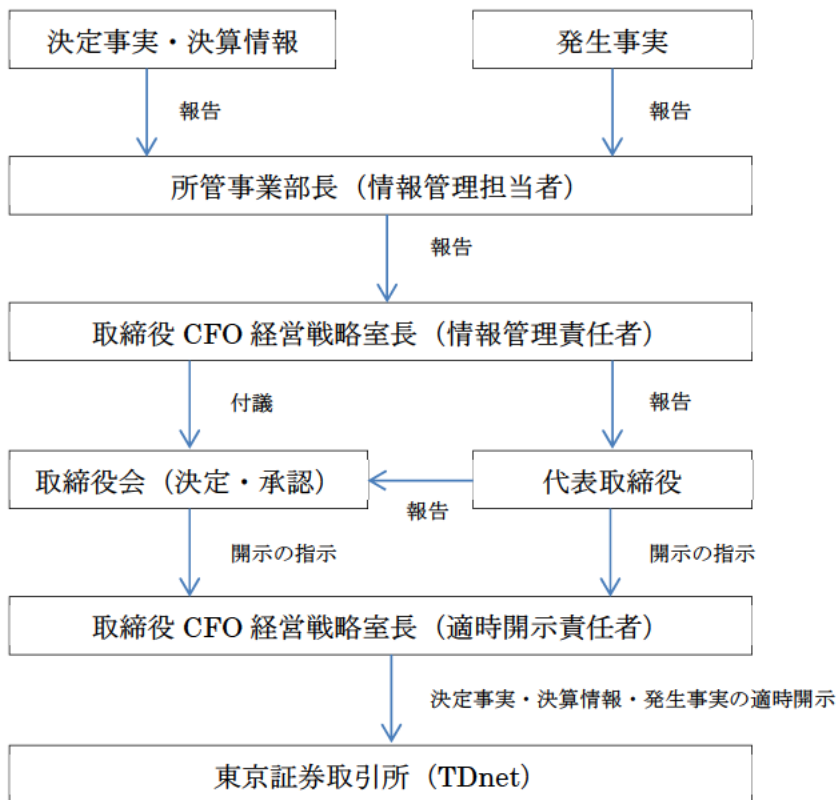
決定事実・決算情報

発生事実

報告

報告

所管事業部長（情報管理担当者）

報告

取締役 CFO 経営戦略室長（情報管理責任者）

付議

報告

取締役会（決定・承認）

代表取締役

報告

開示の指示

開示の指示

取締役 CFO 経営戦略室長（適時開示責任者）

決定事実・決算情報・発生事実の適時開示

東京証券取引所（TDnet）